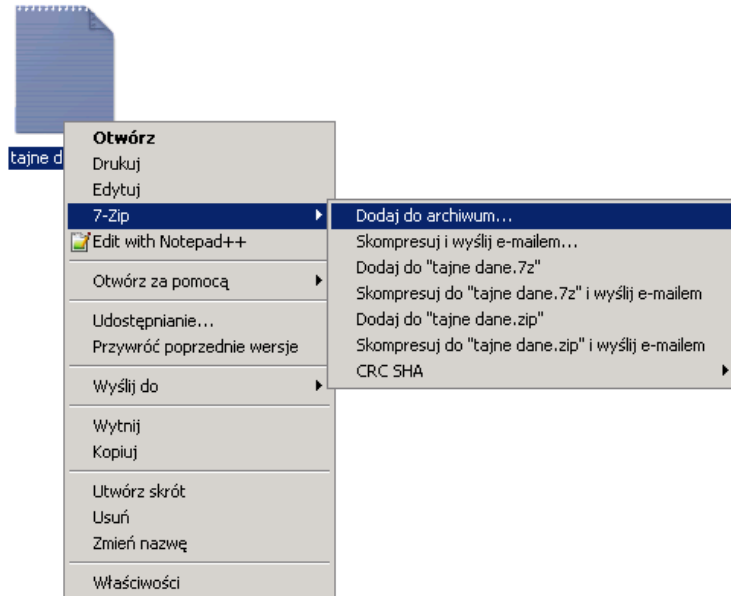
tajne d

Otwórz
Drukuj
Edytuj
7-Zip
Edit with Notepad++

Otwórz za pomocą

Udostępnianie...
Przywróć poprzednie wersje

Wyślij do

Wytnij
Kopiuj

Utwórz skrót
Usuń
Zmień nazwę

Właściwości

Dodaj do archiwum...
Skompresuj i wyślij e-mailem...
Dodaj do "tajne dane.7z"
Skompresuj do "tajne dane.7z" i wyślij e-mailem
Dodaj do "tajne dane.zip"
Skompresuj do "tajne dane.zip" i wyślij e-mailem
CRC SHA